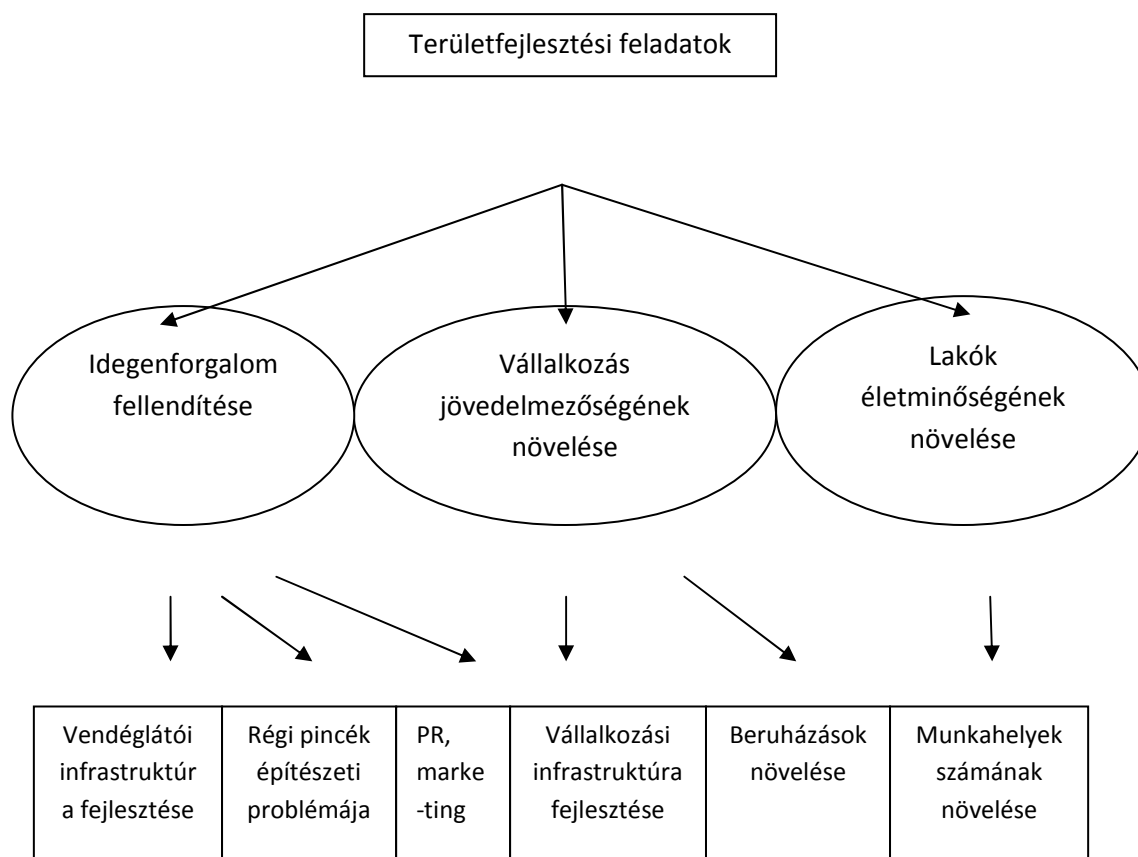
Területfejlesztési feladatok

Idegenforgalom fellendítése

Vállalkozás jövedelmezőségének növelése

Lakók életminőségének növelése

| Vendéglátói infrastruktúra fejlesztése | Régi pincék építészeti problémája | PR, marketing | Vállalkozási infrastruktúra fejlesztése | Beruházások növelése | Munkahelyek számának növelése |
|---|---|---|---|---|---|